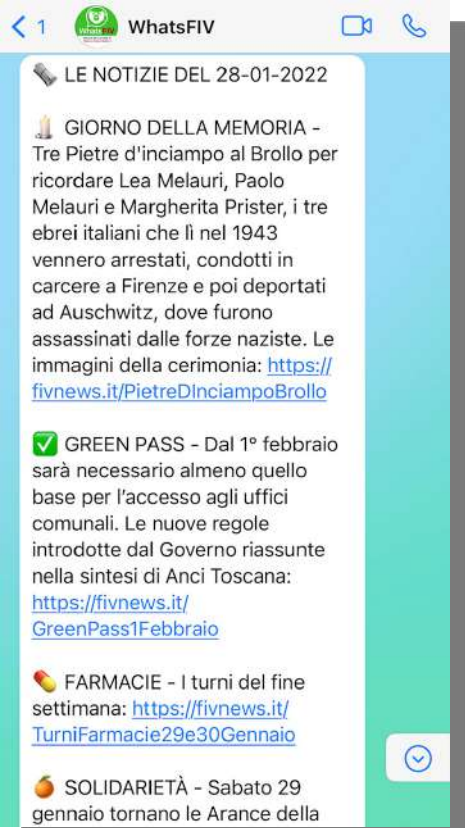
< 1 WhatsFIV

LE NOTIZIE DEL 28-01-2022

GIORNO DELLA MEMORIA - Tre Pietre d'inciampo al Brollo per ricordare Lea Melauri, Paolo Melauri e Margherita Prister, i tre ebrei italiani che lì nel 1943 vennero arrestati, condotti in carcere a Firenze e poi deportati ad Auschwitz, dove furono assassinati dalle forze naziste. Le immagini della cerimonia: https://fivnews.it/PietreDInciampoBrollo

✅ GREEN PASS - Dal 1° febbraio sarà necessario almeno quello base per l'accesso agli uffici comunali. Le nuove regole introdotte dal Governo riassunte nella sintesi di Anci Toscana: https://fivnews.it/GreenPass1Febbraio

FARMACIE - I turni del fine settimana: https://fivnews.it/TurniFarmacie29e30Gennaio

SOLIDARIETÀ - Sabato 29 gennaio tornano le Arance della